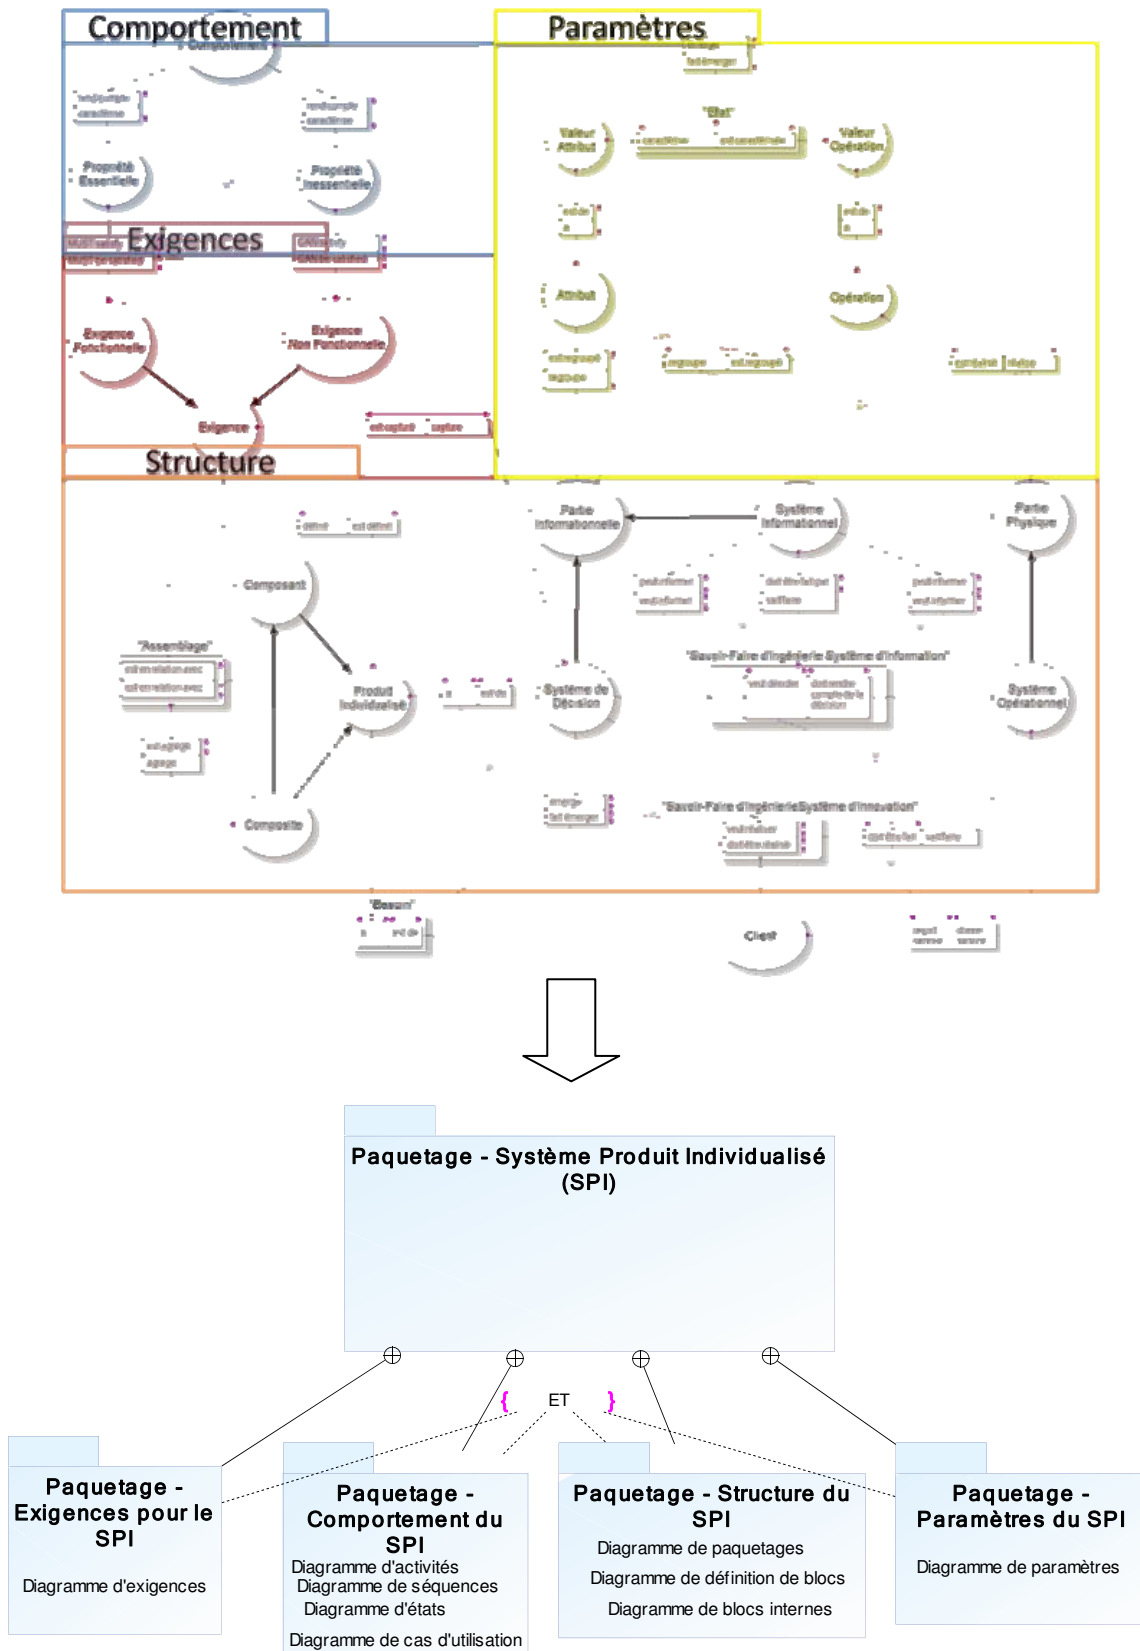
Comportement

Paramètres

Valeur Attribut

"Etat"

Valeur Opération

Propriété Essentielle

Propriété Inessentielle

Exigences

Attribut

Opération

Exigence Fonctionnelle

Exigence Non Fonctionnelle

Exigence

Structure

Partie Informationnelle

Système Informationnel

Partie Physique

Composant

"Assemblage"

Produit Individualisé

Système de Décision

"Savoir-Faire d'Ingénierie Système d'Information"

Système Opérationnel

Composite

"Savoir-Faire d'IngénierieSystème d'Innovation"

"Besoin"

Client

Paquetage - Système Produit Individualisé (SPI)

{ ET }

Paquetage - Exigences pour le SPI

Diagramme d'exigences

Paquetage - Comportement du SPI

Diagramme d'activités
Diagramme de séquences
Diagramme d'états
Diagramme de cas d'utilisation

Paquetage - Structure du SPI

Diagramme de paquetages
Diagramme de définition de blocs
Diagramme de blocs internes

Paquetage - Paramètres du SPI

Diagramme de paramètres